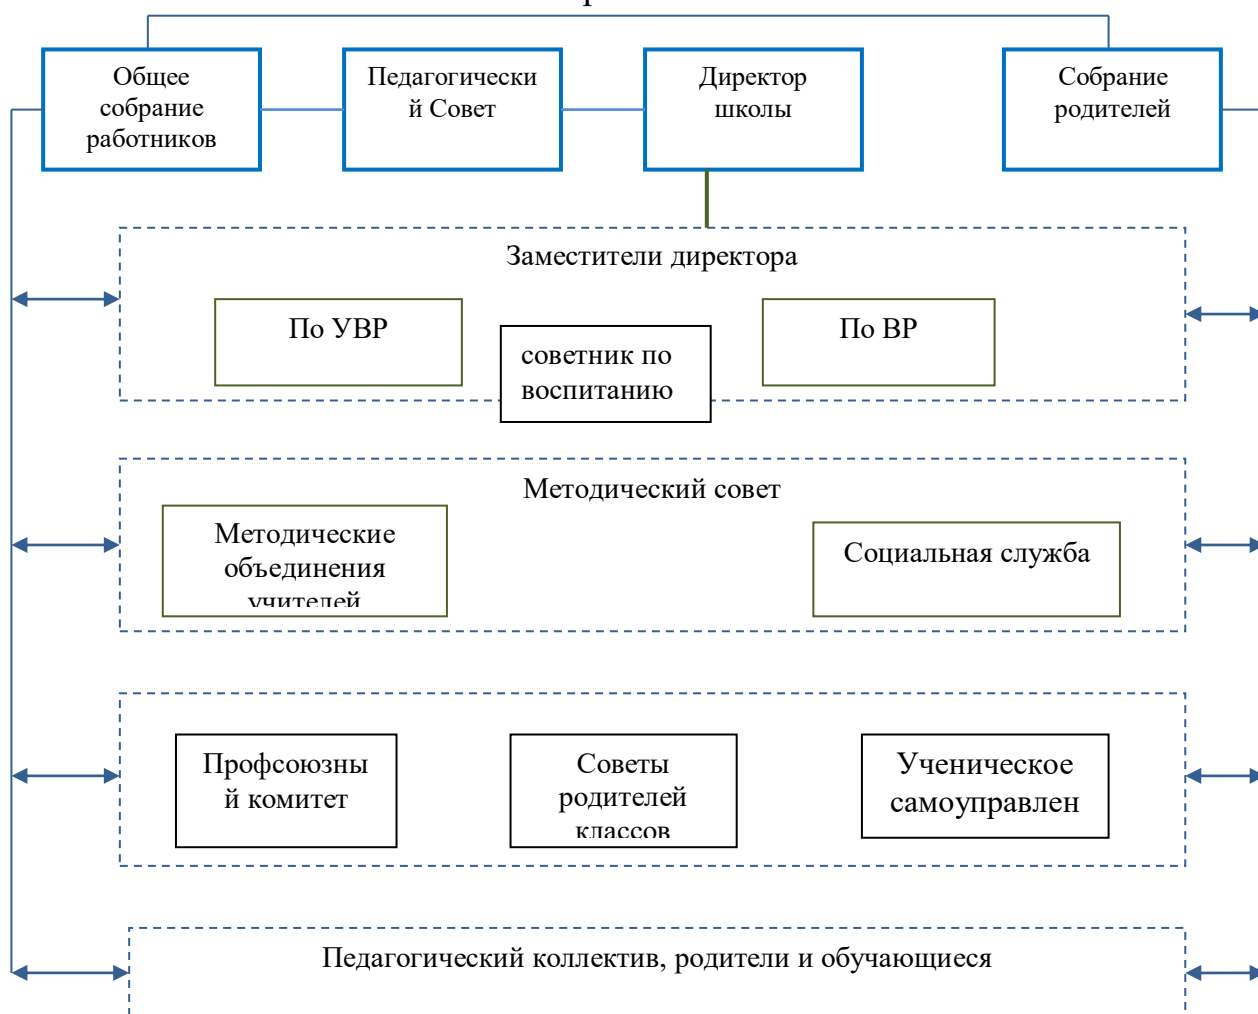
Общее собрание работников

Педагогически й Совет

Директор школы

Собрание родителей

Заместители директора

По УВР

советник по воспитанию

По ВР

Методический совет

Методические объединения учителей

Социальная служба

Профсоюзны й комитет

Советы родителей классов

Ученическое самоуправлен

Педагогический коллектив, родители и обучающиеся